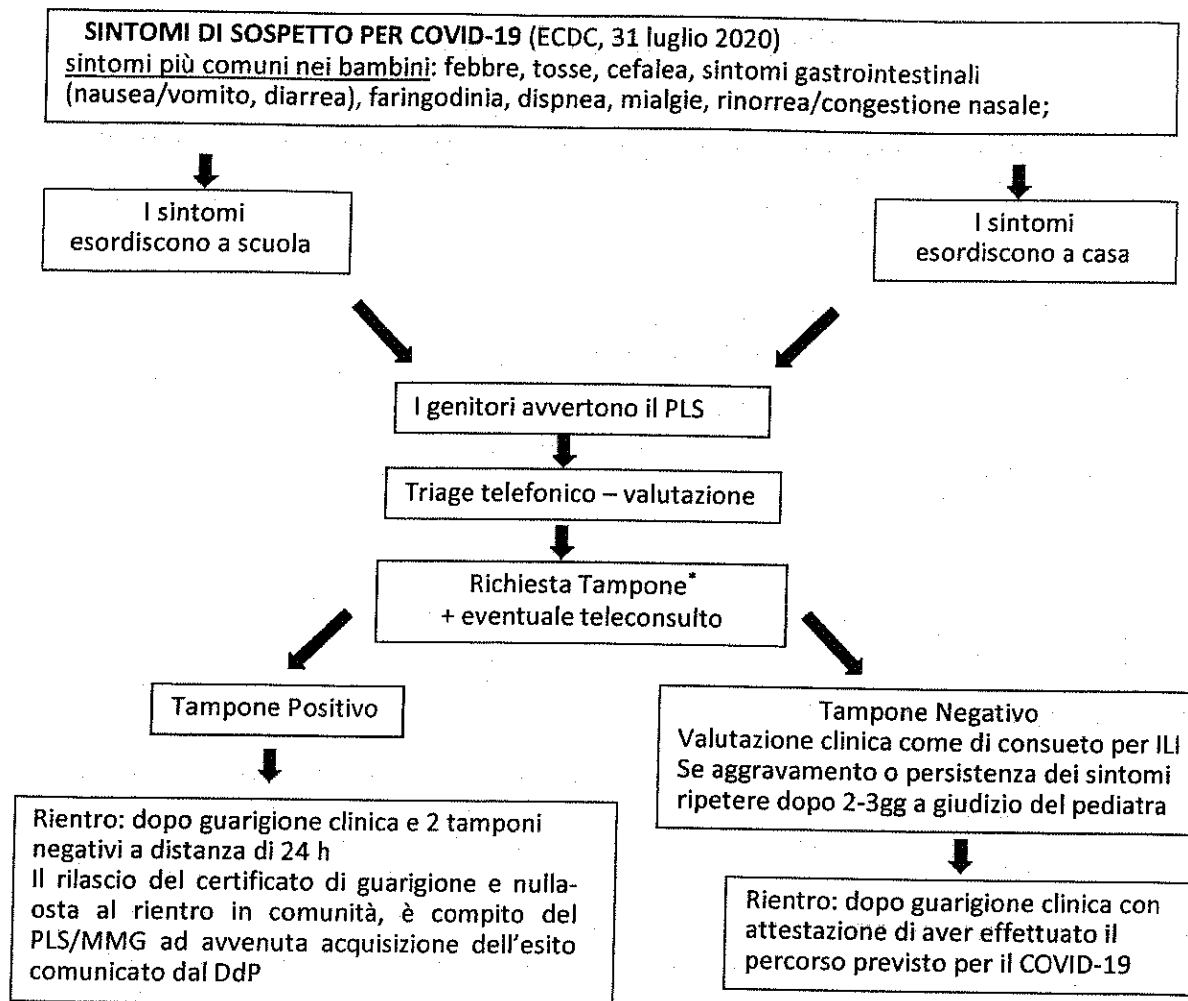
**SINTOMI DI SOSPETTO PER COVID-19** (ECDC, 31 luglio 2020)
sintomi più comuni nei bambini: febbre, tosse, cefalea, sintomi gastrointestinali (nausea/vomito, diarrea), faringodinia, dispnea, mialgie, rinorrea/congestione nasale;

I sintomi esordiscono a scuola

I sintomi esordiscono a casa

I genitori avvertono il PLS

Triage telefonico – valutazione

Richiesta Tampone*
+ eventuale teleconsulto

Tampone Positivo

Tampone Negativo
Valutazione clinica come di consueto per ILI
Se aggravamento o persistenza dei sintomi ripetere dopo 2-3gg a giudizio del pediatra

Rientro: dopo guarigione clinica e 2 tamponi negativi a distanza di 24 h
Il rilascio del certificato di guarigione e nulla-osta al rientro in comunità, è compito del PLS/MMG ad avvenuta acquisizione dell'esito comunicato dal DdP

Rientro: dopo guarigione clinica con attestazione di aver effettuato il percorso previsto per il COVID-19